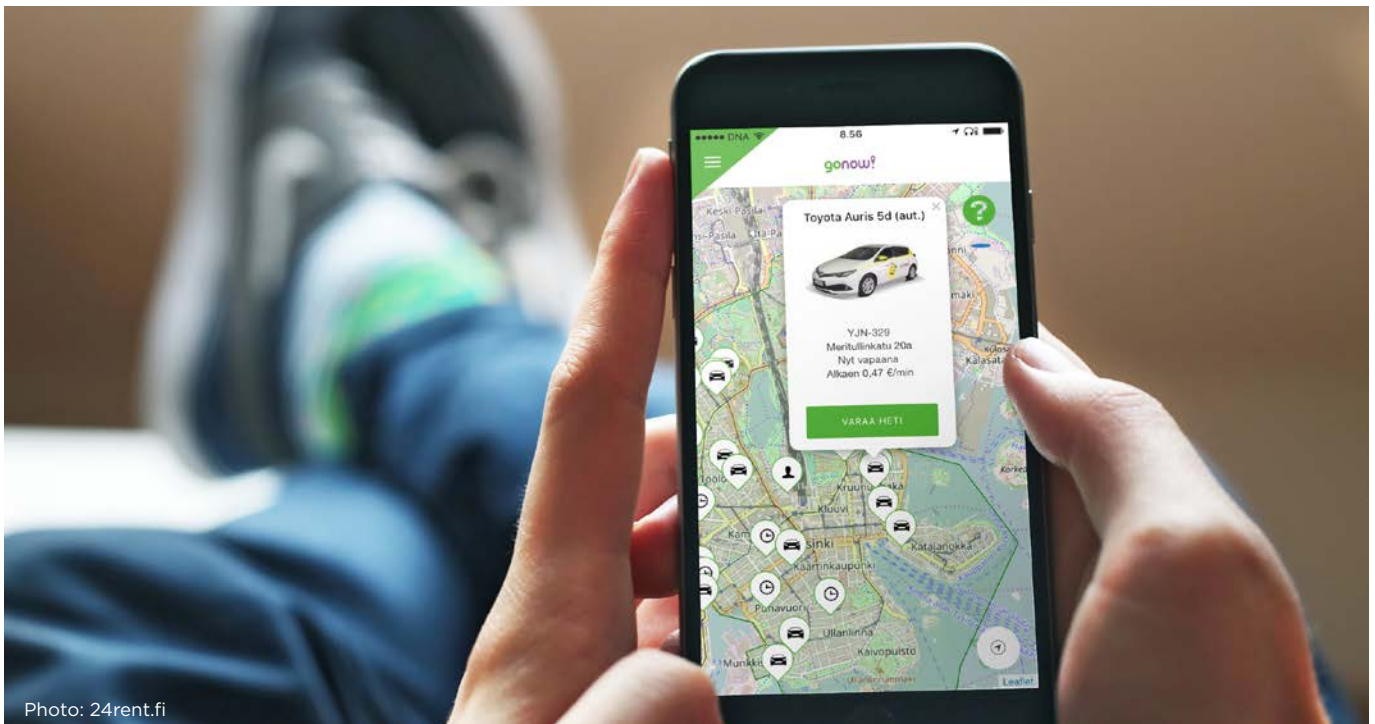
••••• DNA 8.56

gonow!

?

Toyota Auris 5d (aut.)

YJN-329
Meritullinkatu 20a
Nyt vapaana
Alkaen 0,47 €/min

VARAA HETI

Keski-Pasila
Pasila
Töölö
Kluuvi
Kruununhaka
Helsinki
Kaartinkaupunki
Katajanokka
Punavuori
Ullanlinna
Kaivopuisto
Munkki
Kalasatama
Korke
Leaflet

Photo: 24rent.fi